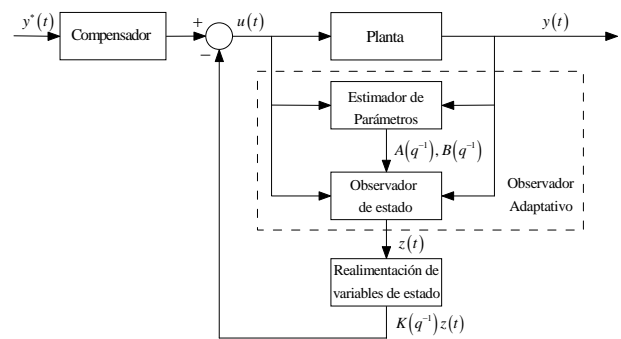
$y^*(t)$

Compensador

+

−

$u(t)$

Planta

$y(t)$

Estimador de Parámetros

$A(q^{-1}), B(q^{-1})$

Observador de estado

Observador Adaptativo

$z(t)$

Realimentación de variables de estado

$K(q^{-1})z(t)$